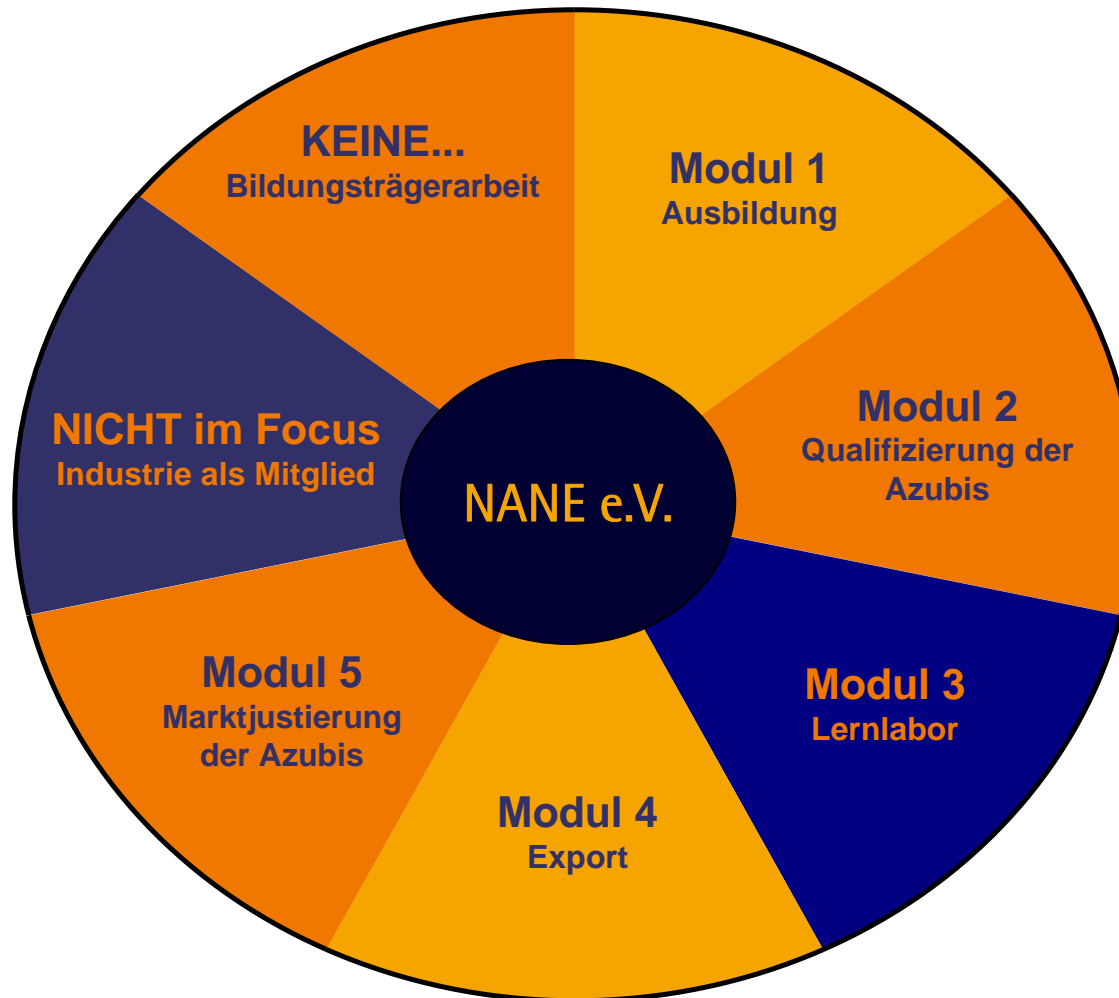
KEINE...
Bildungsträgerarbeit

Modul 1
Ausbildung

Modul 2
Qualifizierung der Azubis

Modul 3
Lernlabor

Modul 4
Export

Modul 5
Marktjustierung der Azubis

NICHT im Focus
Industrie als Mitglied

NANE e.V.